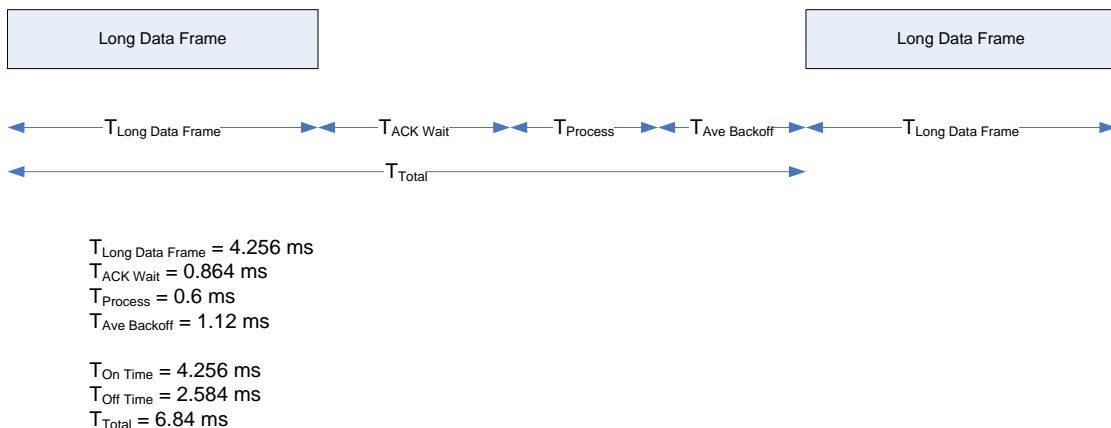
Long Data Frame

Long Data Frame

$T_{Long\ Data\ Frame}$ $T_{ACK\ Wait}$ $T_{Process}$ $T_{Ave\ Backoff}$ $T_{Long\ Data\ Frame}$

$T_{Total}$

$T_{Long\ Data\ Frame}$ = 4.256 ms
$T_{ACK\ Wait}$ = 0.864 ms
$T_{Process}$ = 0.6 ms
$T_{Ave\ Backoff}$ = 1.12 ms

$T_{On\ Time}$ = 4.256 ms
$T_{Off\ Time}$ = 2.584 ms
$T_{Total}$ = 6.84 ms